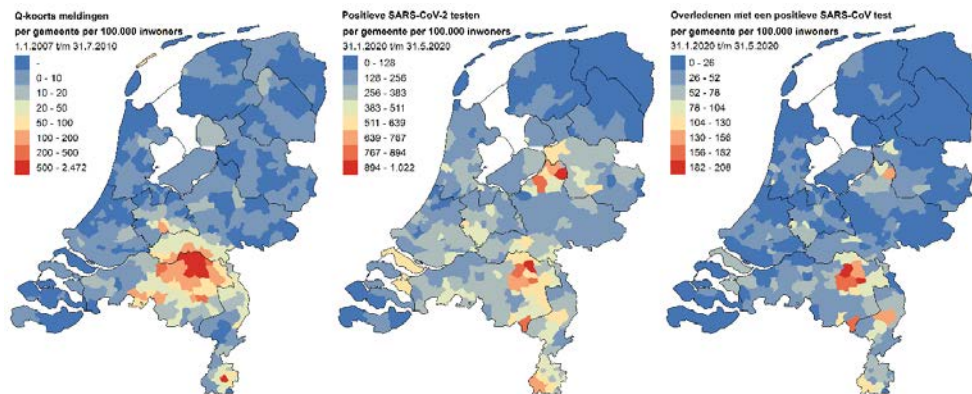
Q-koorts meldingen
per gemeente per 100.000 inwoners
1.1.2007 t/m 31.7.2010
-
0 - 10
10 - 20
20 - 50
50 - 100
100 - 200
200 - 500
500 - 2.472

Positieve SARS-CoV-2 testen
per gemeente per 100.000 inwoners
31.1.2020 t/m 31.5.2020
0 - 128
128 - 256
256 - 383
383 - 511
511 - 639
639 - 767
767 - 894
894 - 1.022

Overledenen met een positieve SARS-CoV test
per gemeente per 100.000 inwoners
31.1.2020 t/m 31.5.2020
0 - 26
26 - 52
52 - 78
78 - 104
104 - 130
130 - 156
156 - 182
182 - 208